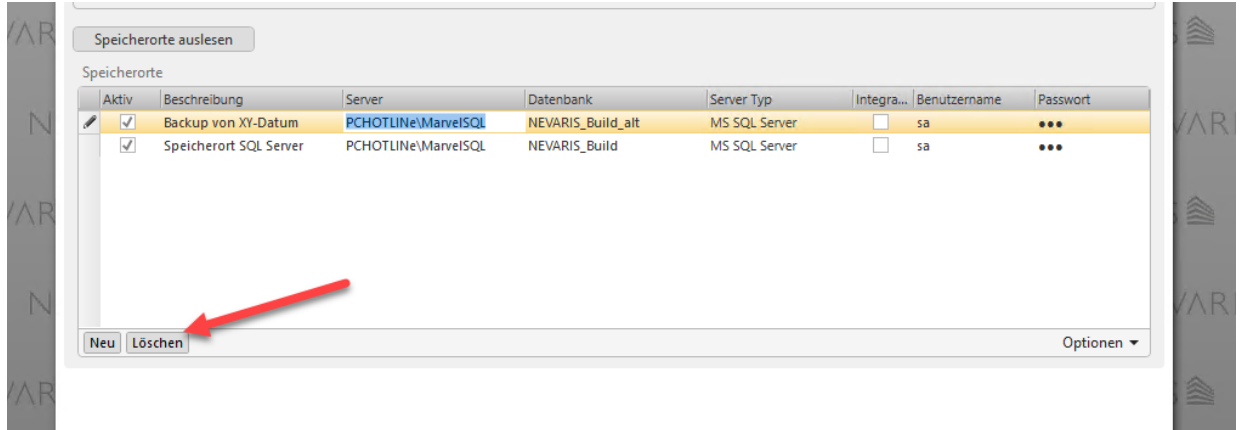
Speicherorte auslesen

Speicherorte

| Aktiv | Beschreibung | Server | Datenbank | Server Typ | Integra... | Benutzername | Passwort |
|---|---|---|---|---|---|---|---|
| ✓ | Backup von XY-Datum | PCHOTLINe\MarvelSQL | NEVARIS_Build_alt | MS SQL Server | | sa | ●●● |
| ✓ | Speicherort SQL Server | PCHOTLINe\MarvelSQL | NEVARIS_Build | MS SQL Server | | sa | ●●● |

Neu Löschen

Optionen ▾